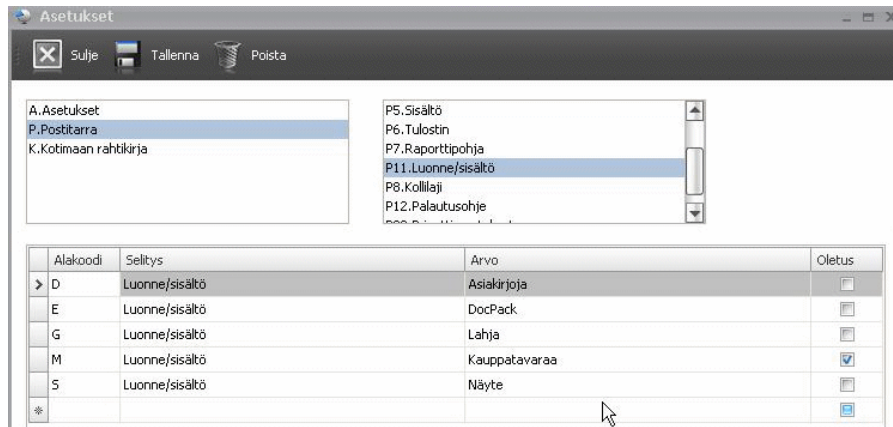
Asetukset

Sulje Tallenna Poista

A.Asetukset
P.Postitarra
K.Kotimaan rahtikirja

P5.Sisältö
P6.Tulostin
P7.Raporttipohja
P11.Luonne/sisältö
P8.Kollilaji
P12.Palautusohje
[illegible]

| | Alakoodi | Selitys | Arvo | Oletus |
|---|---|---|---|---|
| > | D | Luonne/sisältö | Asiakirjoja | ☐ |
| | E | Luonne/sisältö | DocPack | ☐ |
| | G | Luonne/sisältö | Lahja | ☐ |
| | M | Luonne/sisältö | Kauppatavaraa | ☑ |
| | S | Luonne/sisältö | Näyte | ☐ |
| * | | | | ☐ |